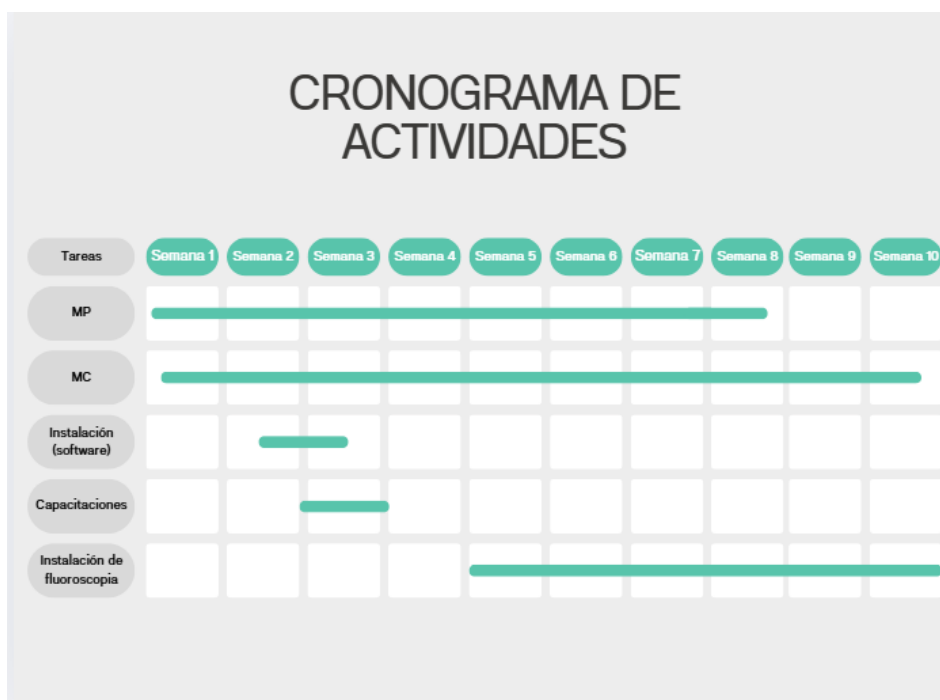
CRONOGRAMA DE ACTIVIDADES

| Tareas | Semana 1 | Semana 2 | Semana 3 | Semana 4 | Semana 5 | Semana 6 | Semana 7 | Semana 8 | Semana 9 | Semana 10 |
|---|---|---|---|---|---|---|---|---|---|---|
| MP | | | | | | | | | | |
| MC | | | | | | | | | | |
| Instalación (software) | | | | | | | | | | |
| Capacitaciones | | | | | | | | | | |
| Instalación de fluoroscopia | | | | | | | | | | |